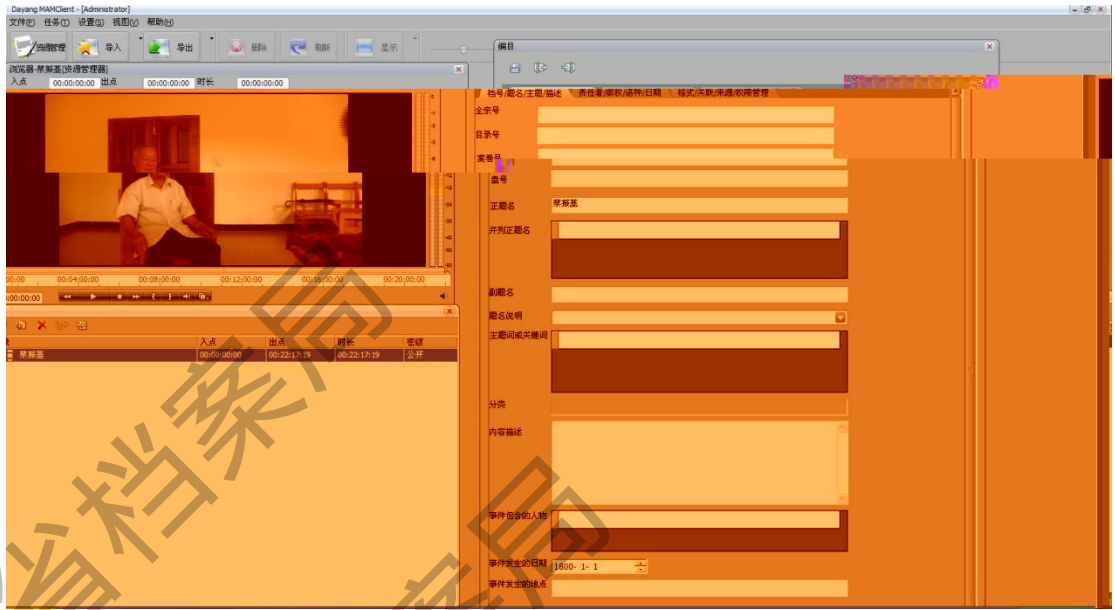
Dayang MAMClient - [Administrator]
文件(F) 任务(T) 设置(S) 视图(V) 帮助(H)
浏览管理 导入 导出 删除 刷新 显示
编目
浏览器-蔡振基[资源管理器]
入点 00:00:00:00 出点 00:00:00:00 时长 00:00:00:00
00:00 00:04:00:00 00:08:00:00 00:12:00:00 00:16:00:00 00:20:00:00
00:00:00:00

| 名 | 入点 | 出点 | 时长 | 密级 |
|---|---|---|---|---|
| 蔡振基 | 00:00:00:00 | 00:22:17:19 | 00:22:17:19 | 公开 |

档号/题名/主题/描述 | 责任者/原载/语种/日期 | 格式/关联/来源/权限管理
全宗号
目录号
案卷号
盒号
正题名 蔡振基
并列正题名
副题名
题名说明
主题词或关键词
分类
内容描述
事件包含的人物
事件发生的日期 1800- 1- 1
事件发生的地点

省档案局
档案局